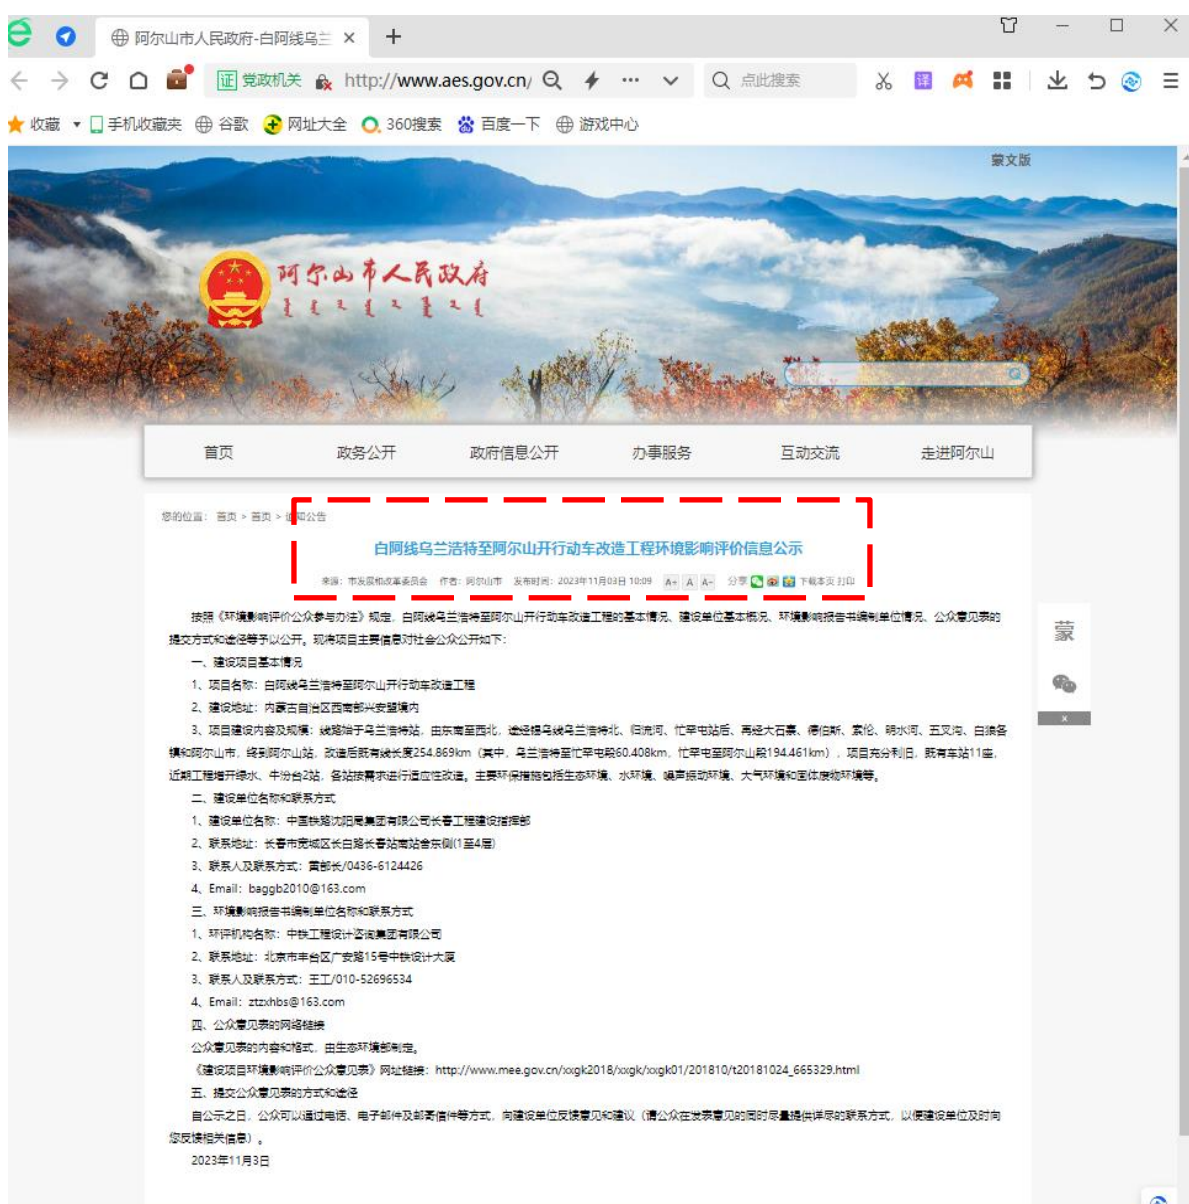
阿尔山市人民政府-白阿线乌兰 ×

+

证 党政机关 http://www.aes.gov.cn/

点此搜索

收藏 手机收藏夹 谷歌 网址大全 360搜索 百度一下 游戏中心

蒙文版

阿尔山市人民政府

首页 政务公开 政府信息公开 办事服务 互动交流 走进阿尔山

您的位置： 首页 > 首页 > 通知公告

白阿线乌兰浩特至阿尔山开行动车改造工程环境影响评价信息公示

来源：市发展和改革委员会 作者：阿尔山市 发布时间：2023年11月03日 10:09 A+ A A- 分享 下载本页 打印

按照《环境影响评价公众参与办法》规定，白阿线乌兰浩特至阿尔山开行动车改造工程的基本情况、建设单位基本概况、环境影响报告书编制单位情况、公众意见表的提交方式和途径等予以公开。现将项目主要信息对社会公众公开如下：

一、建设项目基本情况

1、项目名称：白阿线乌兰浩特至阿尔山开行动车改造工程

2、建设地址：内蒙古自治区西南部兴安盟境内

3、项目建设内容及规模：线路始于乌兰浩特站，由东南至西北，途经沿乌线乌兰浩特北、归流河、忙罕屯站后、再经大石寨、德伯斯、索伦、明水河、五叉沟、白狼各镇和阿尔山市，终到阿尔山站，改造后既有线长度254.869km（其中，乌兰浩特至忙罕屯段60.408km，忙罕屯至阿尔山段194.461km），项目充分利旧，既有车站11座，近期工程增开绿水、牛汾台2站，各站按需求进行适应性改造。主要环保措施包括生态环境、水环境、噪声振动环境、大气环境和固体废物环境等。

二、建设单位名称和联系方式

1、建设单位名称：中国铁路沈阳局集团有限公司长春工程建设指挥部

2、联系地址：长春市宽城区长白路长春站南站舍东侧(1至4层)

3、联系人及联系方式：雷部长/0436-6124426

4、Email：baggb2010@163.com

三、环境影响报告书编制单位名称和联系方式

1、环评机构名称：中铁工程设计咨询集团有限公司

2、联系地址：北京市丰台区广安路15号中铁设计大厦

3、联系人及联系方式：王工/010-52696534

4、Email：ztzxhbs@163.com

四、公众意见表的网络链接

公众意见表的内容和格式，由生态环境部制定。

《建设项目环境影响评价公众意见表》网址链接：http://www.mee.gov.cn/xxgk2018/xxgk/xxgk01/201810/t20181024_665329.html

五、提交公众意见表的方式和途径

自公示之日，公众可以通过电话、电子邮件及邮寄信件等方式，向建设单位反馈意见和建议（请公众在发表意见的同时尽量提供详尽的联系方式，以便建设单位及时向您反馈相关信息）。

2023年11月3日

蒙

×